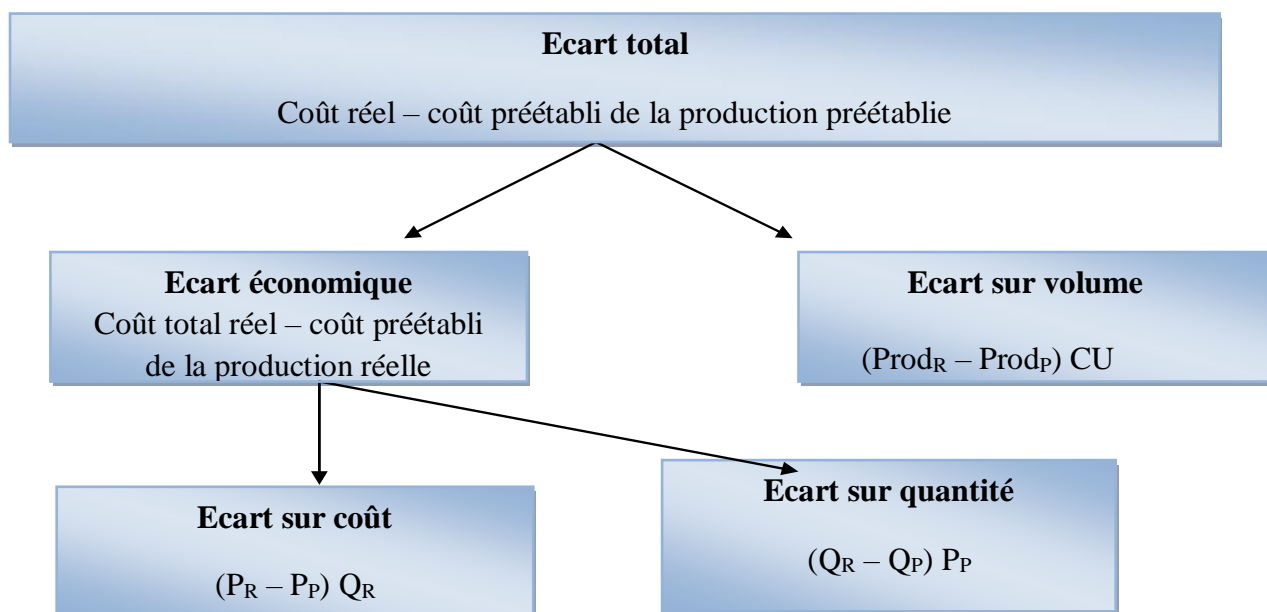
**Ecart total**

Coût réel – coût préétabli de la production préétablie

**Ecart économique**

Coût total réel – coût préétabli de la production réelle

**Ecart sur volume**

$(Prod_R – Prod_P)$ CU

**Ecart sur coût**

$(P_R – P_P) Q_R$

**Ecart sur quantité**

$(Q_R – Q_P) P_P$